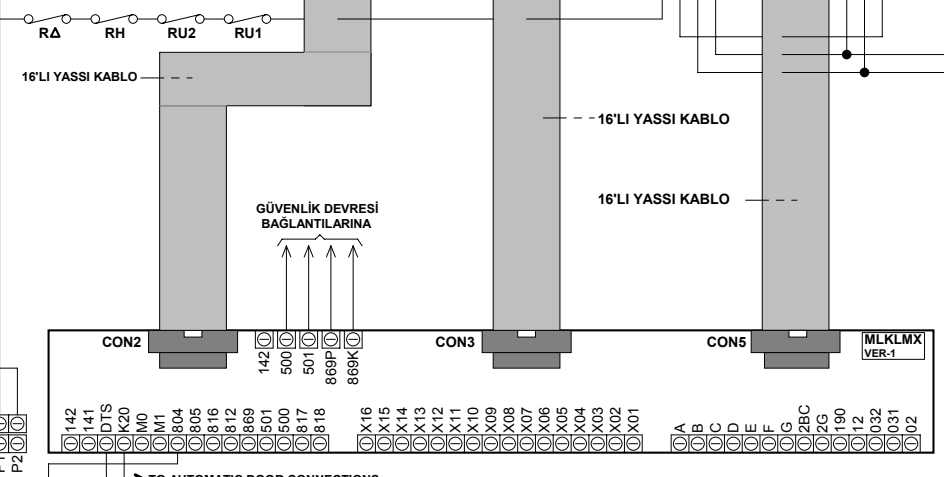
RΔ RH RU2 RU1

16'LI YASSI KABLO

16'LI YASSI KABLO

16'LI YASSI KABLO

GÜVENLİK DEVRESİ BAĞLANTILARINA

CON2

142 500 501 869P 869K

CON3

CON5

MLKLMX VER-1

142 141 DTS K20 M0 M1 804 805 816 812 869 501 500 817 818

X16 X15 X14 X13 X12 X11 X10 X09 X08 X07 X06 X05 X04 X03 X02 X01

A B C D E F G 2BC 2G 190 12 032 031 02

P1 P2

TO AUTOMATIC DOOR CONNECTIONS